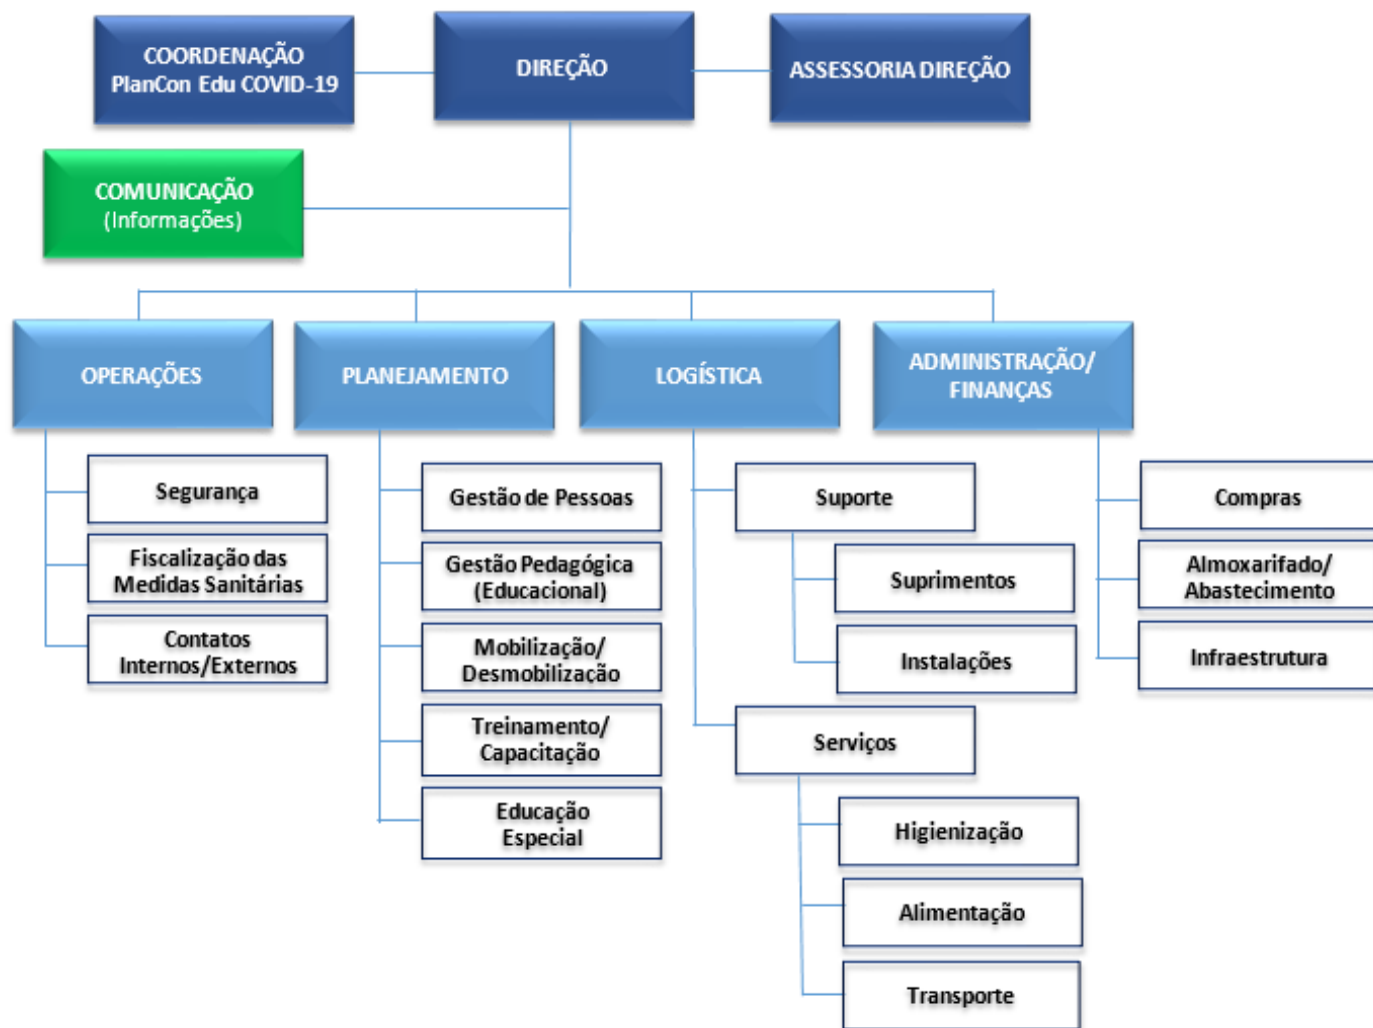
COORDENAÇÃO PlanCon Edu COVID-19

DIREÇÃO

ASSESSORIA DIREÇÃO

COMUNICAÇÃO (Informações)

OPERAÇÕES

Segurança

Fiscalização das Medidas Sanitárias

Contatos Internos/Externos

PLANEJAMENTO

Gestão de Pessoas

Gestão Pedagógica (Educacional)

Mobilização/ Desmobilização

Treinamento/ Capacitação

Educação Especial

LOGÍSTICA

Suporte

Suprimentos

Instalações

Serviços

Higienização

Alimentação

Transporte

ADMINISTRAÇÃO/ FINANÇAS

Compras

Almoxarifado/ Abastecimento

Infraestrutura